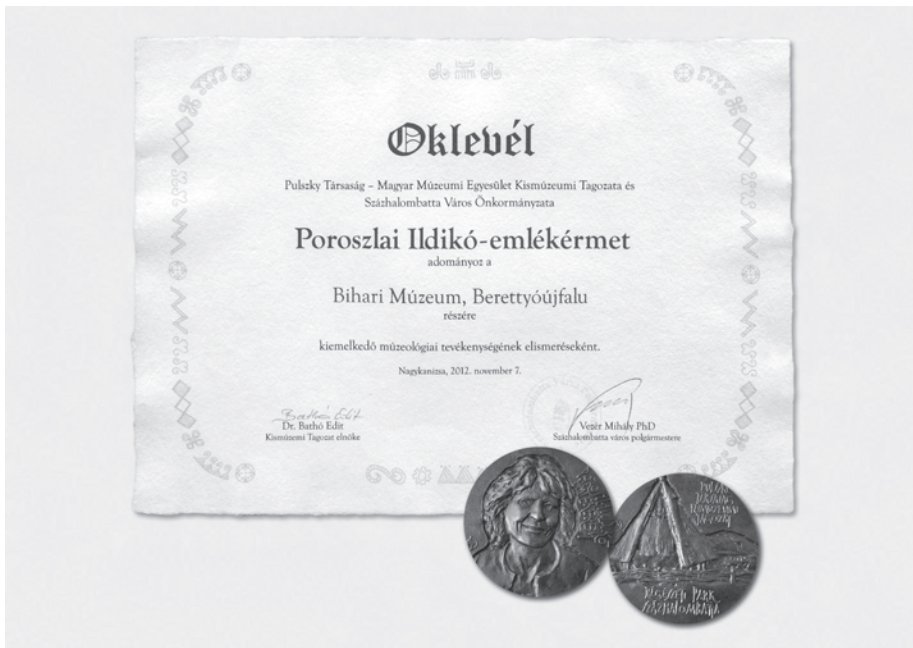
Oklevél

Pulszky Társaság – Magyar Múzeumi Egyesület Kismúzeumi Tagozata és Százhalombatta Város Önkormányzata

Poroszlai Ildikó-emlékérmet
adományoz a

Bihari Múzeum, Berettyóújfalu
részére

kiemelkedő muzeológiai tevékenységének elismeréseként.

Nagykanizsa, 2012. november 7.

Bathó Edit
Dr. Bathó Edit
Kismúzeumi Tagozat elnöke

Vezér Mihály PhD
Százhalombatta város polgármestere

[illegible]

RÉGÉSZETI PARK SZÁZHALOMBATTA